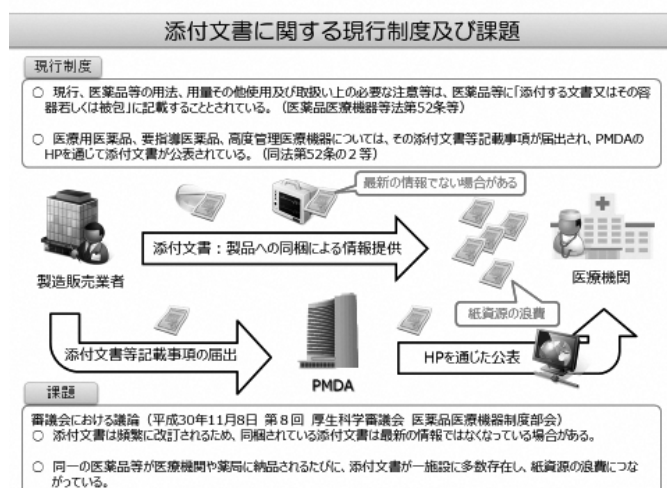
添付文書に関する現行制度及び課題

現行制度

○ 現行、医薬品等の用法、用量その他使用及び取扱い上の必要な注意等は、医薬品等に「添付する文書又はその容器若しくは被包」に記載することとされている。（医薬品医療機器等法第52条等）

○ 医療用医薬品、要指導医薬品、高度管理医療機器については、その添付文書等記載事項が届出され、PMDAのHPを通じて添付文書が公表されている。（同法第52条の2等）

最新の情報でない場合がある

添付文書：製品への同梱による情報提供

製造販売業者

医療機関

紙資源の浪費

添付文書等記載事項の届出

HPを通じた公表

PMDA

課題

審議会における議論（平成30年11月8日 第8回 厚生科学審議会 医薬品医療機器制度部会）
○ 添付文書は頻繁に改訂されるため、同梱されている添付文書は最新の情報ではなくなっている場合がある。

○ 同一の医薬品等が医療機関や薬局に納品されるたびに、添付文書が一施設に多数存在し、紙資源の浪費につながっている。